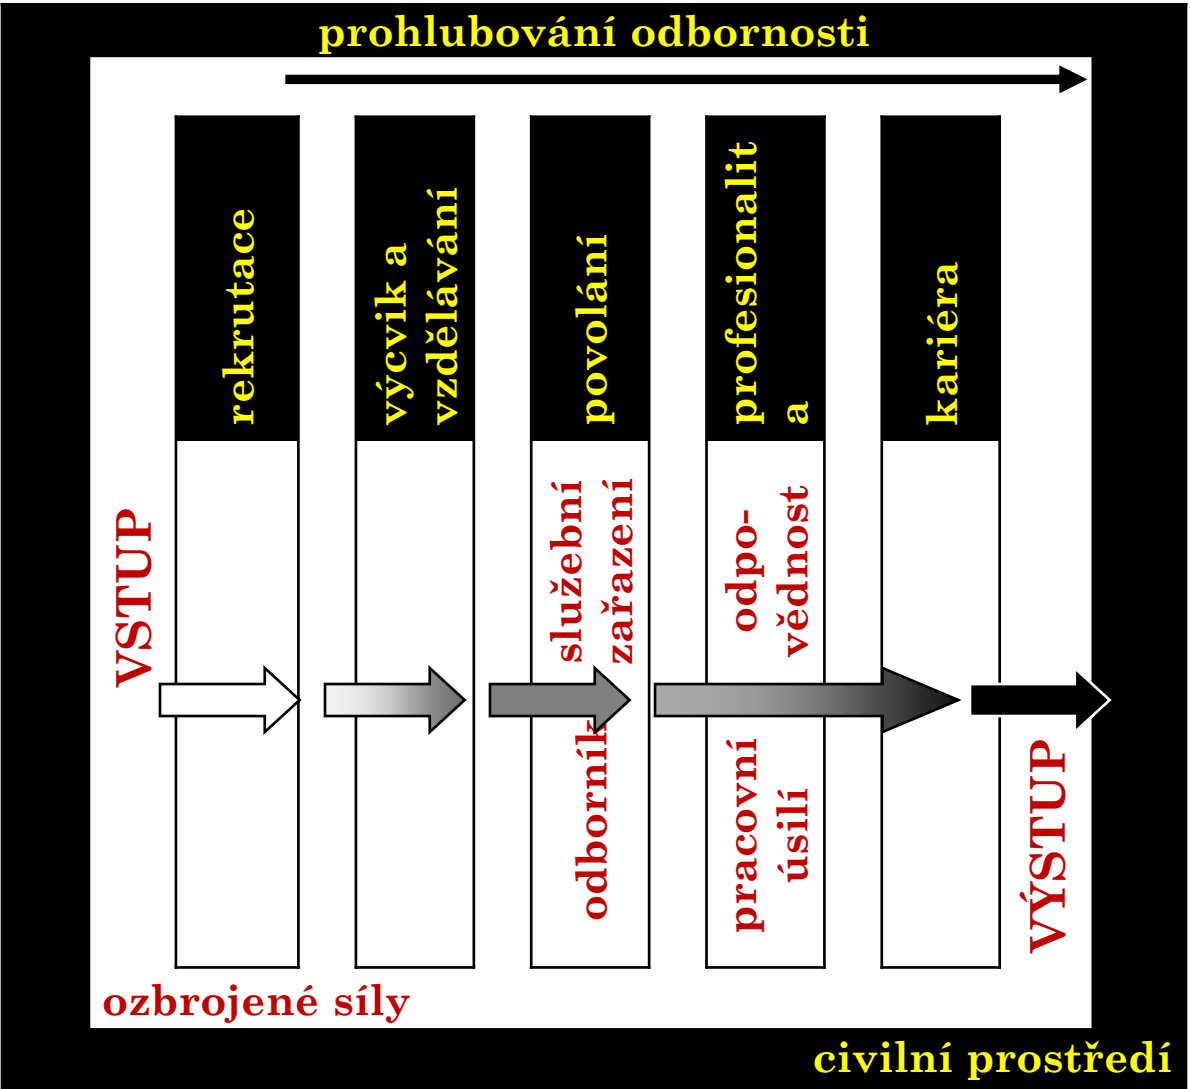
prohlubování odbornosti

rekrutace

výcvik a vzdělávání

povolání

profesionalit a

kariéra

VSTUP

služební zařazení

odborník

odpo- vědnost

pracovní úsilí

VÝSTUP

ozbrojené síly

civilní prostředí